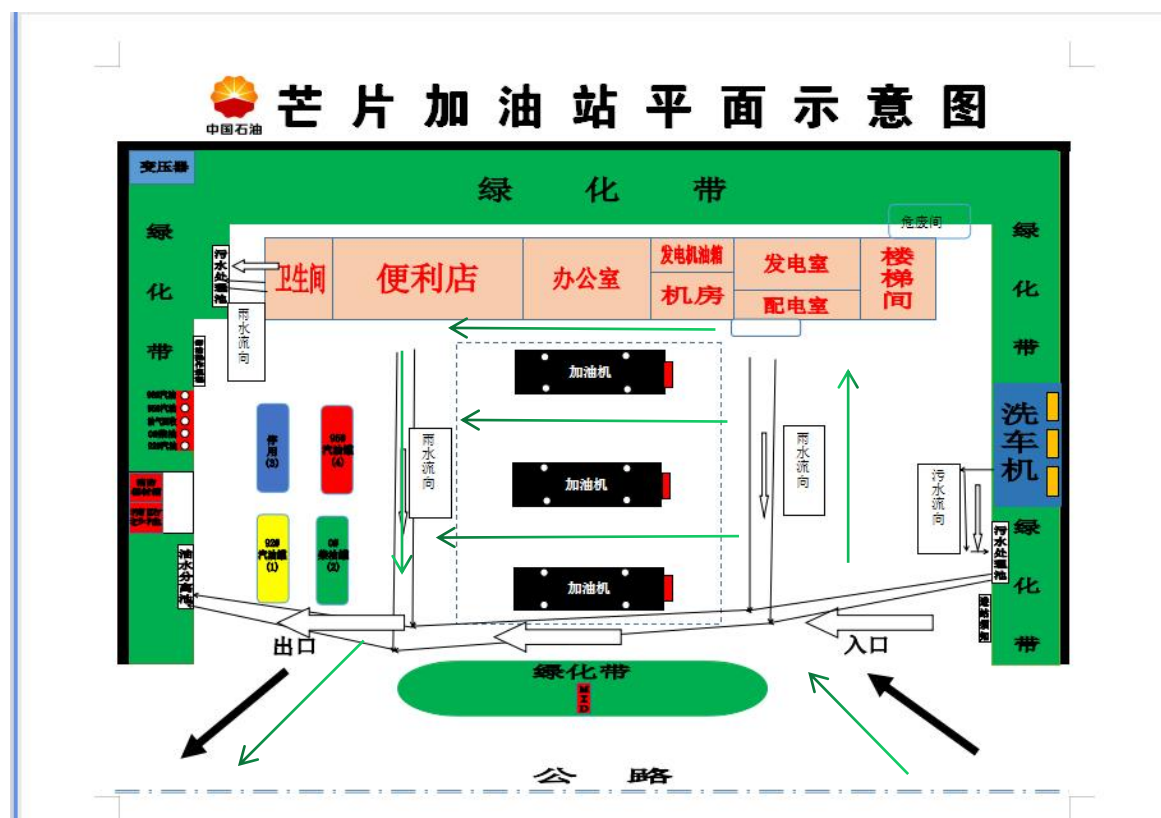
中国石油

芒片加油站平面示意图

变压器

绿化带

危废间

绿化带

绿化带

污水处理池

卫生间

便利店

办公室

发电机油箱

机房

发电室

配电室

楼梯间

雨水流向

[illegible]

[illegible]

停用 (3)

95# 汽油罐 (4)

92# 汽油罐 (1)

0# 柴油罐 (2)

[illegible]

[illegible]

油水分离池

加油机

加油机

加油机

雨水流向

雨水流向

洗车机

污水流向

污水处理池

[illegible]

绿化带

出口

入口

绿化带

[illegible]

公路